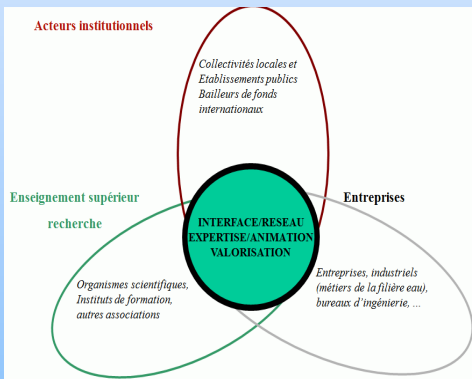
Acteurs institutionnels

Collectivités locales et Etablissements publics Bailleurs de fonds internationaux

Enseignement supérieur recherche

Entreprises

INTERFACE/RESEAU EXPERTISE/ANIMATION VALORISATION

Organismes scientifiques, Instituts de formation, autres associations

Entreprises, industriels (métiers de la filière eau), bureaux d'ingénierie, ...